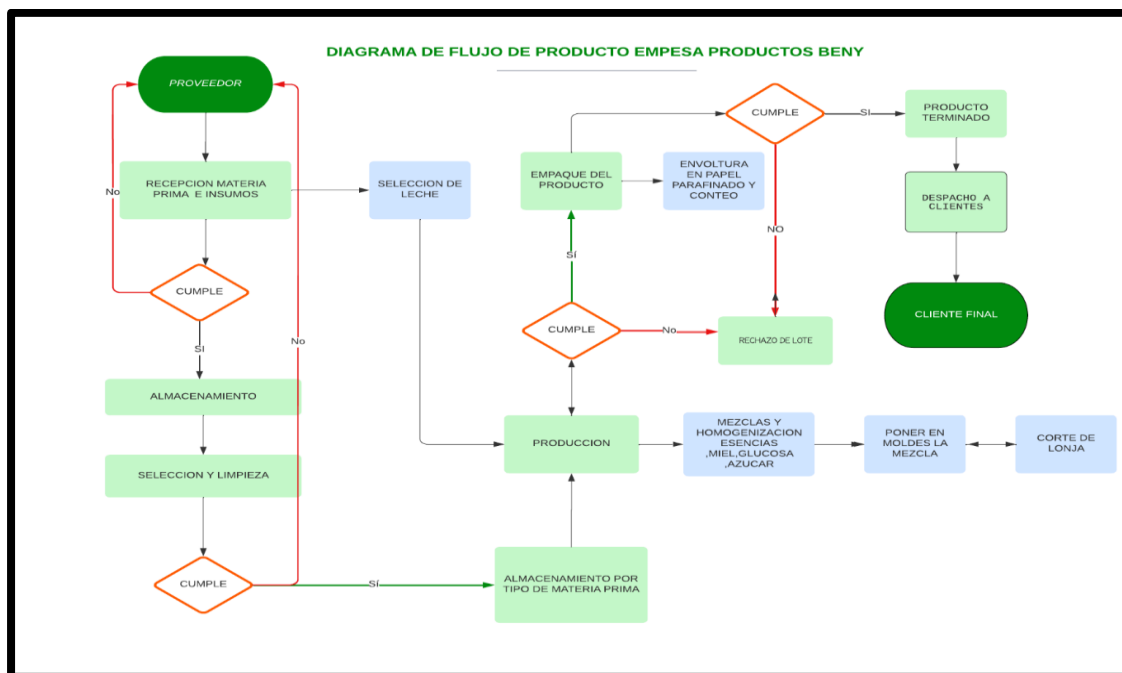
DIAGRAMA DE FLUJO DE PRODUCTO EMPESA PRODUCTOS BENY

PROVEEDOR

No

RECEPCION MATERIA PRIMA E INSUMOS

SELECCION DE LECHE

CUMPLE

SI

No

ALMACENAMIENTO

SELECCION Y LIMPIEZA

CUMPLE

SÍ

ALMACENAMIENTO POR TIPO DE MATERIA PRIMA

PRODUCCION

MEZCLAS Y HOMOGENIZACION ESENCIAS ,MIEL,GLUCOSA ,AZUCAR

PONER EN MOLDES LA MEZCLA

CORTE DE LONJA

CUMPLE

No

RECHAZO DE LOTE

SÍ

EMPAQUE DEL PRODUCTO

ENVOLTURA EN PAPEL PARAFINADO Y CONTEO

CUMPLE

NO

SI

PRODUCTO TERMINADO

DESPACHO A CLIENTES

CLIENTE FINAL